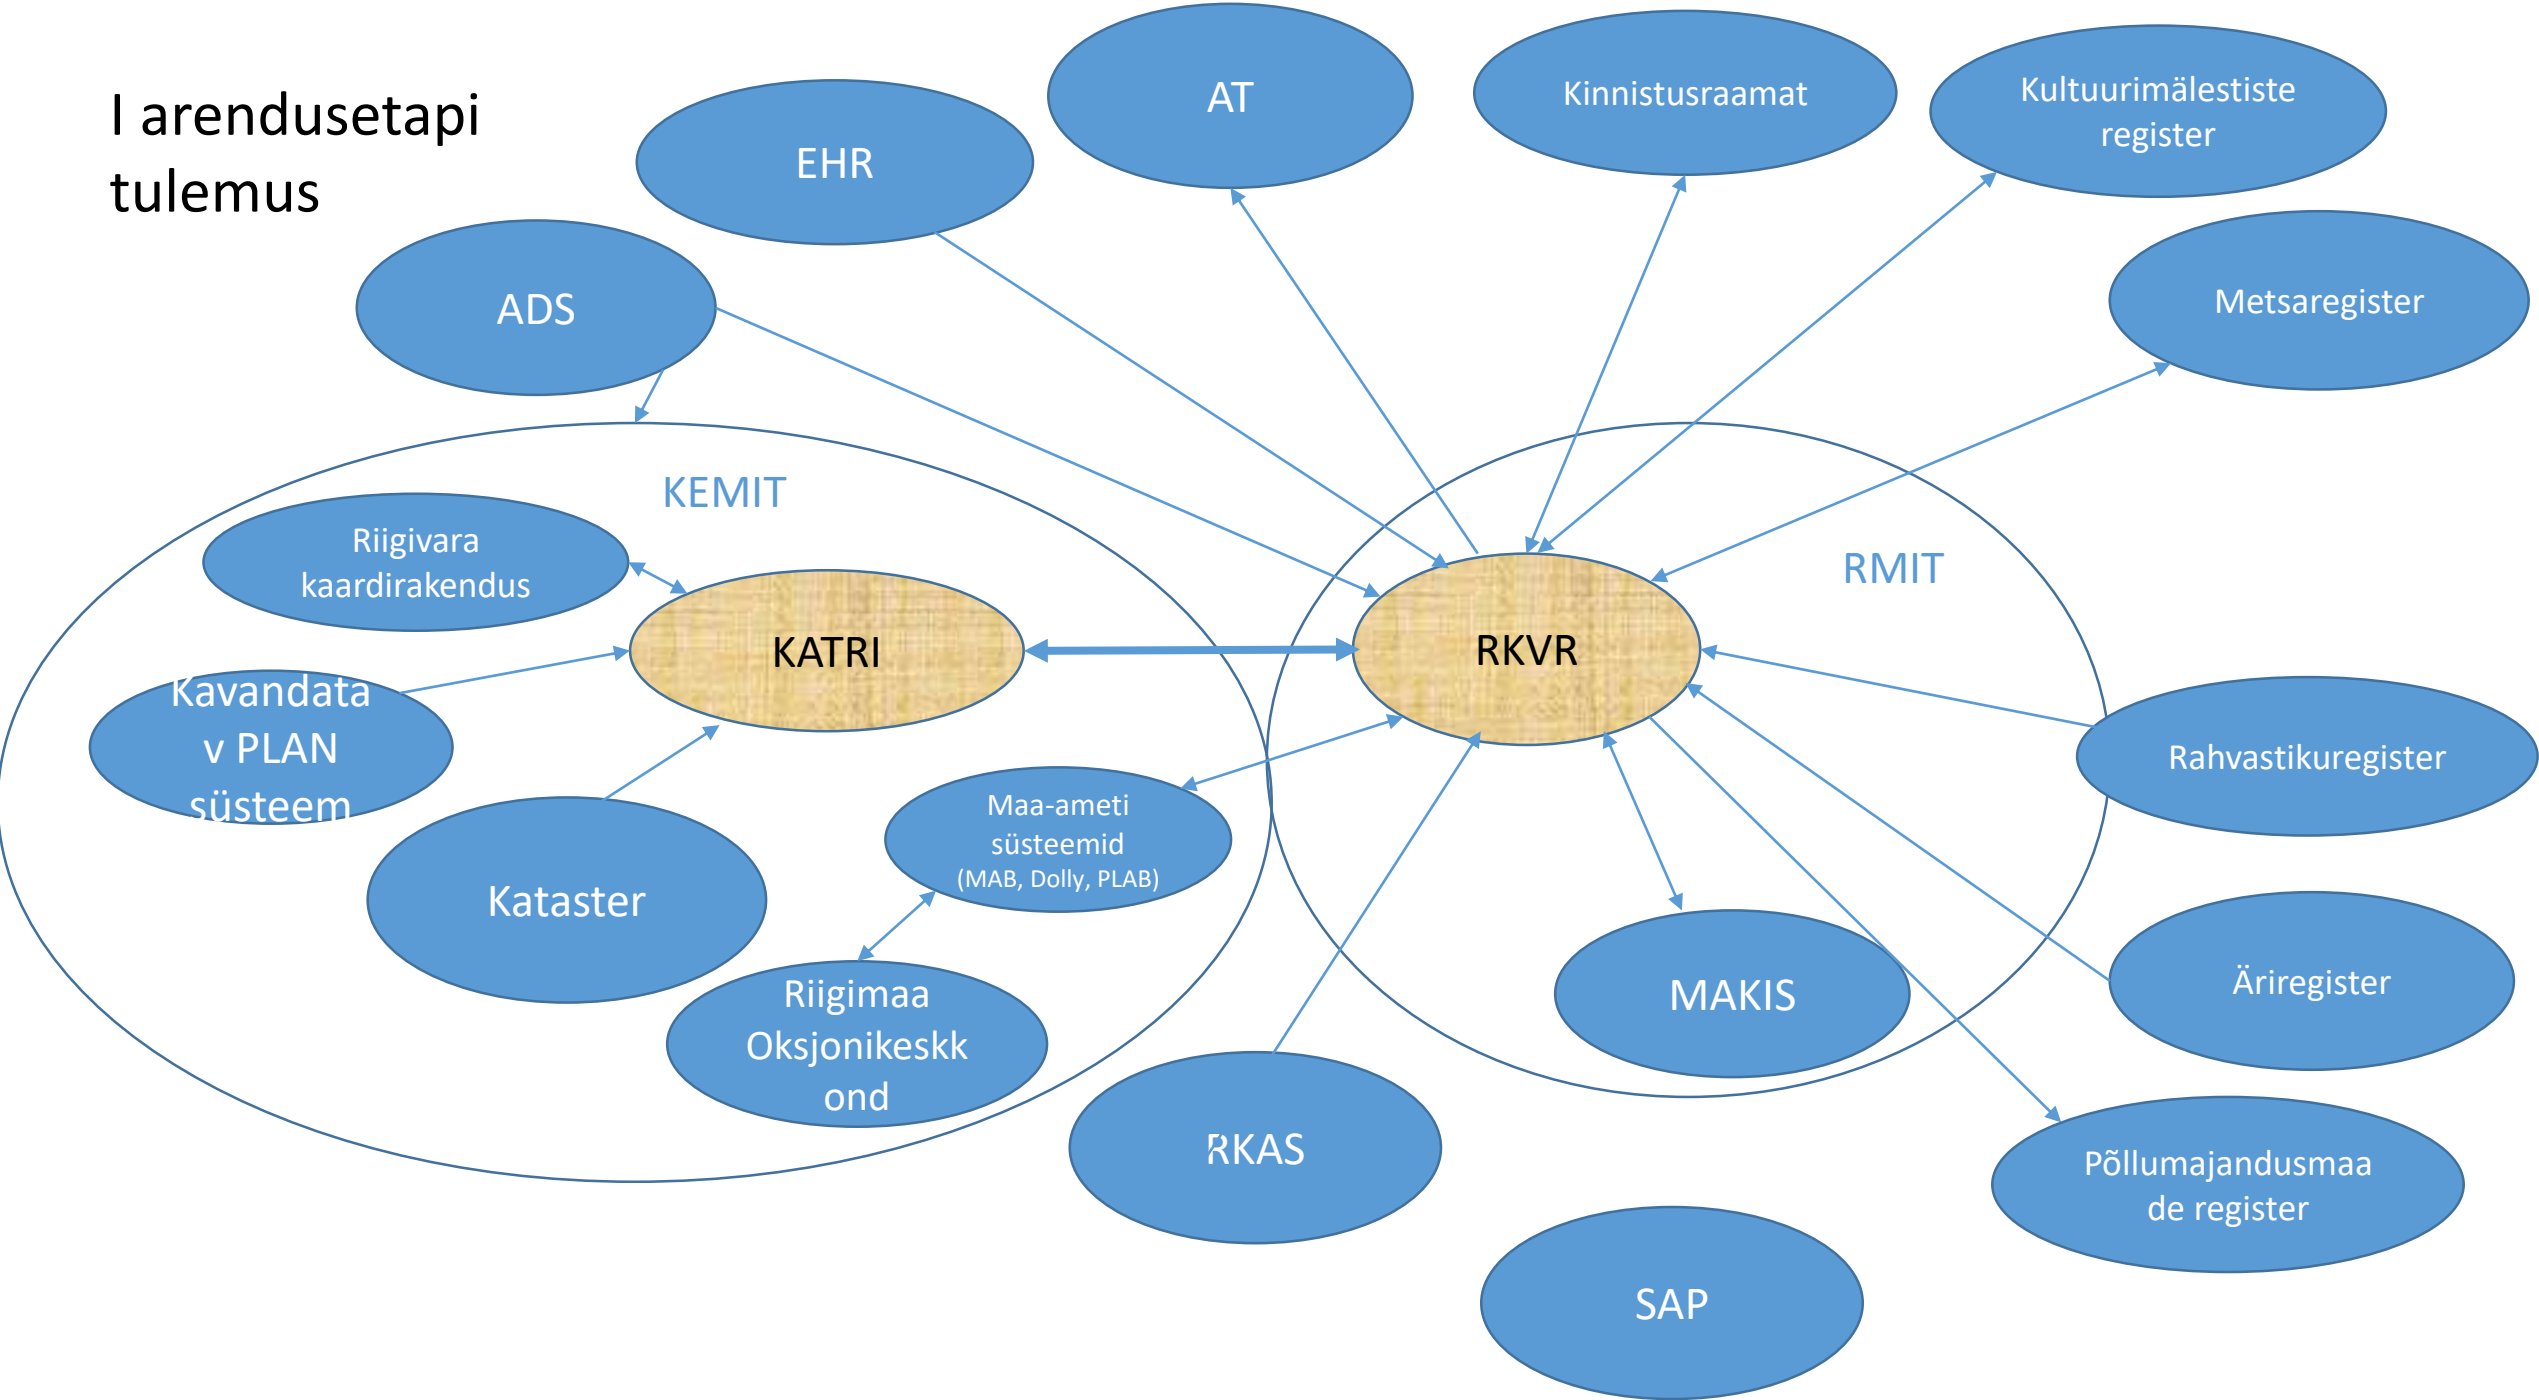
I arendusetapi tulemus

EHR

AT

Kinnistusraamat

Kultuurimälestiste register

Metsaregister

ADS

KEMIT

Riigivara kaardirakendus

KATRI

RKVR

RMIT

Kavandata v PLAN süsteem

Rahvastikuregister

Kataster

Maa-ameti süsteemid (MAB, Dolly, PLAB)

MAKIS

Äriregister

Riigimaa Oksjonikeskk ond

RKAS

Põllumajandusmaa de register

SAP